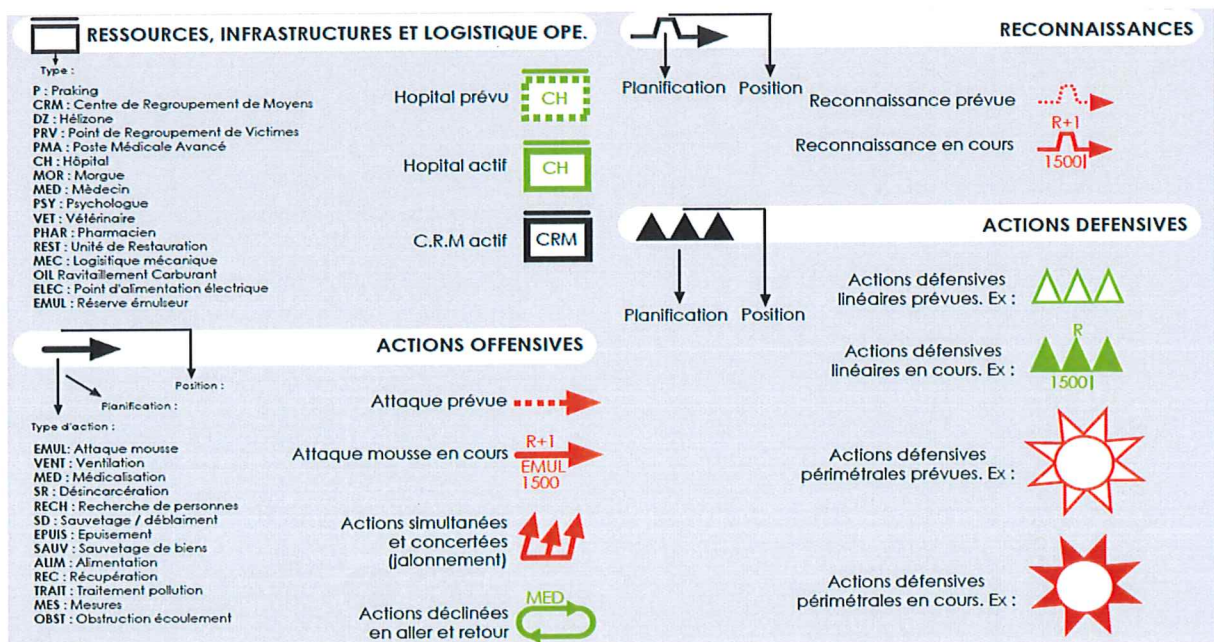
RESSOURCES, INFRASTRUCTURES ET LOGISTIQUE OPE.

Type :

P : Praking
CRM : Centre de Regroupement de Moyens
DZ : Hélizone
PRV : Point de Regroupement de Victimes
PMA : Poste Médicale Avancé
CH : Hôpital
MOR : Morgue
MED : Médecin
PSY : Psychologue
VET : Vétérinaire
PHAR : Pharmacien
REST : Unité de Restauration
MEC : Logistique mécanique
OIL Ravitaillement Carburant
ELEC : Point d'alimentation électrique
EMUL : Réserve émulseur

Hopital prévu CH

Hopital actif CH

C.R.M actif CRM

ACTIONS OFFENSIVES

Position :

Planification :

Type d'action :

EMUL: Attaque mousse
VENT : Ventilation
MED : Médicalisation
SR : Désincarcération
RECH : Recherche de personnes
SD : Sauvetage / déblaiment
EPUIS : Epuisement
SAUV : Sauvetage de biens
ALIM : Alimentation
REC : Récupération
TRAIT : Traitement pollution
MES : Mesures
OBST : Obstruction écoulement

Attaque prévue

Attaque mousse en cours R+1 EMUL 1500

Actions simultanées et concertées (jalonnement)

Actions déclinées en aller et retour MED

RECONNAISSANCES

Planification Position

Reconnaissance prévue

Reconnaissance en cours R+1 1500

ACTIONS DEFENSIVES

Planification Position

Actions défensives linéaires prévues. Ex :

Actions défensives linéaires en cours. Ex : R 1500

Actions défensives périmétrales prévues. Ex :

Actions défensives périmétrales en cours. Ex :